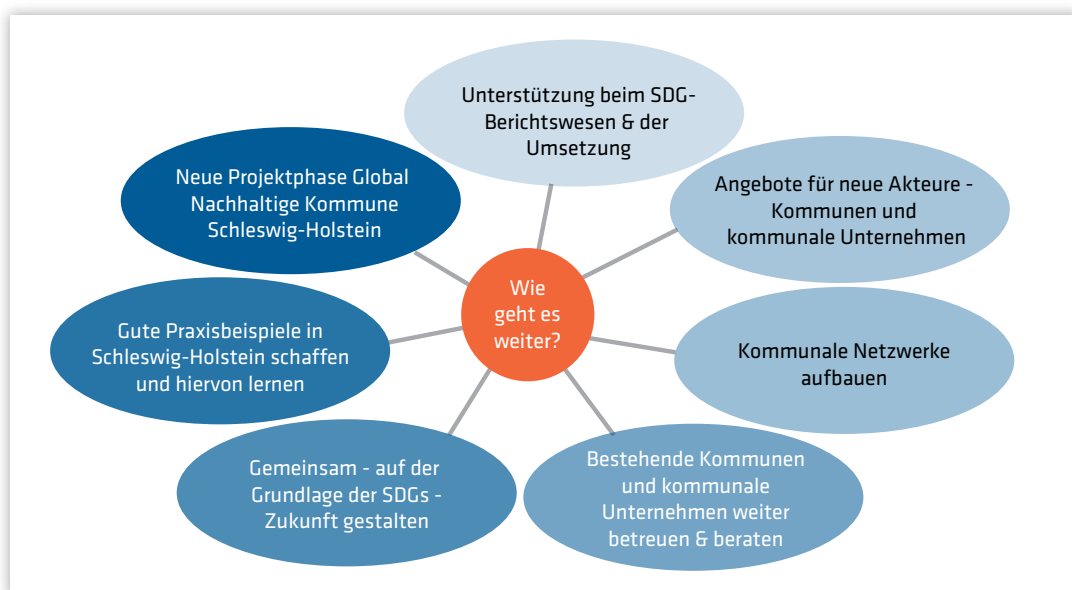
Wie geht es weiter?

Unterstützung beim SDG-Berichtswesen & der Umsetzung

Angebote für neue Akteure - Kommunen und kommunale Unternehmen

Kommunale Netzwerke aufbauen

Bestehende Kommunen und kommunale Unternehmen weiter betreuen & beraten

Gemeinsam - auf der Grundlage der SDGs - Zukunft gestalten

Gute Praxisbeispiele in Schleswig-Holstein schaffen und hiervon lernen

Neue Projektphase Global Nachhaltige Kommune Schleswig-Holstein